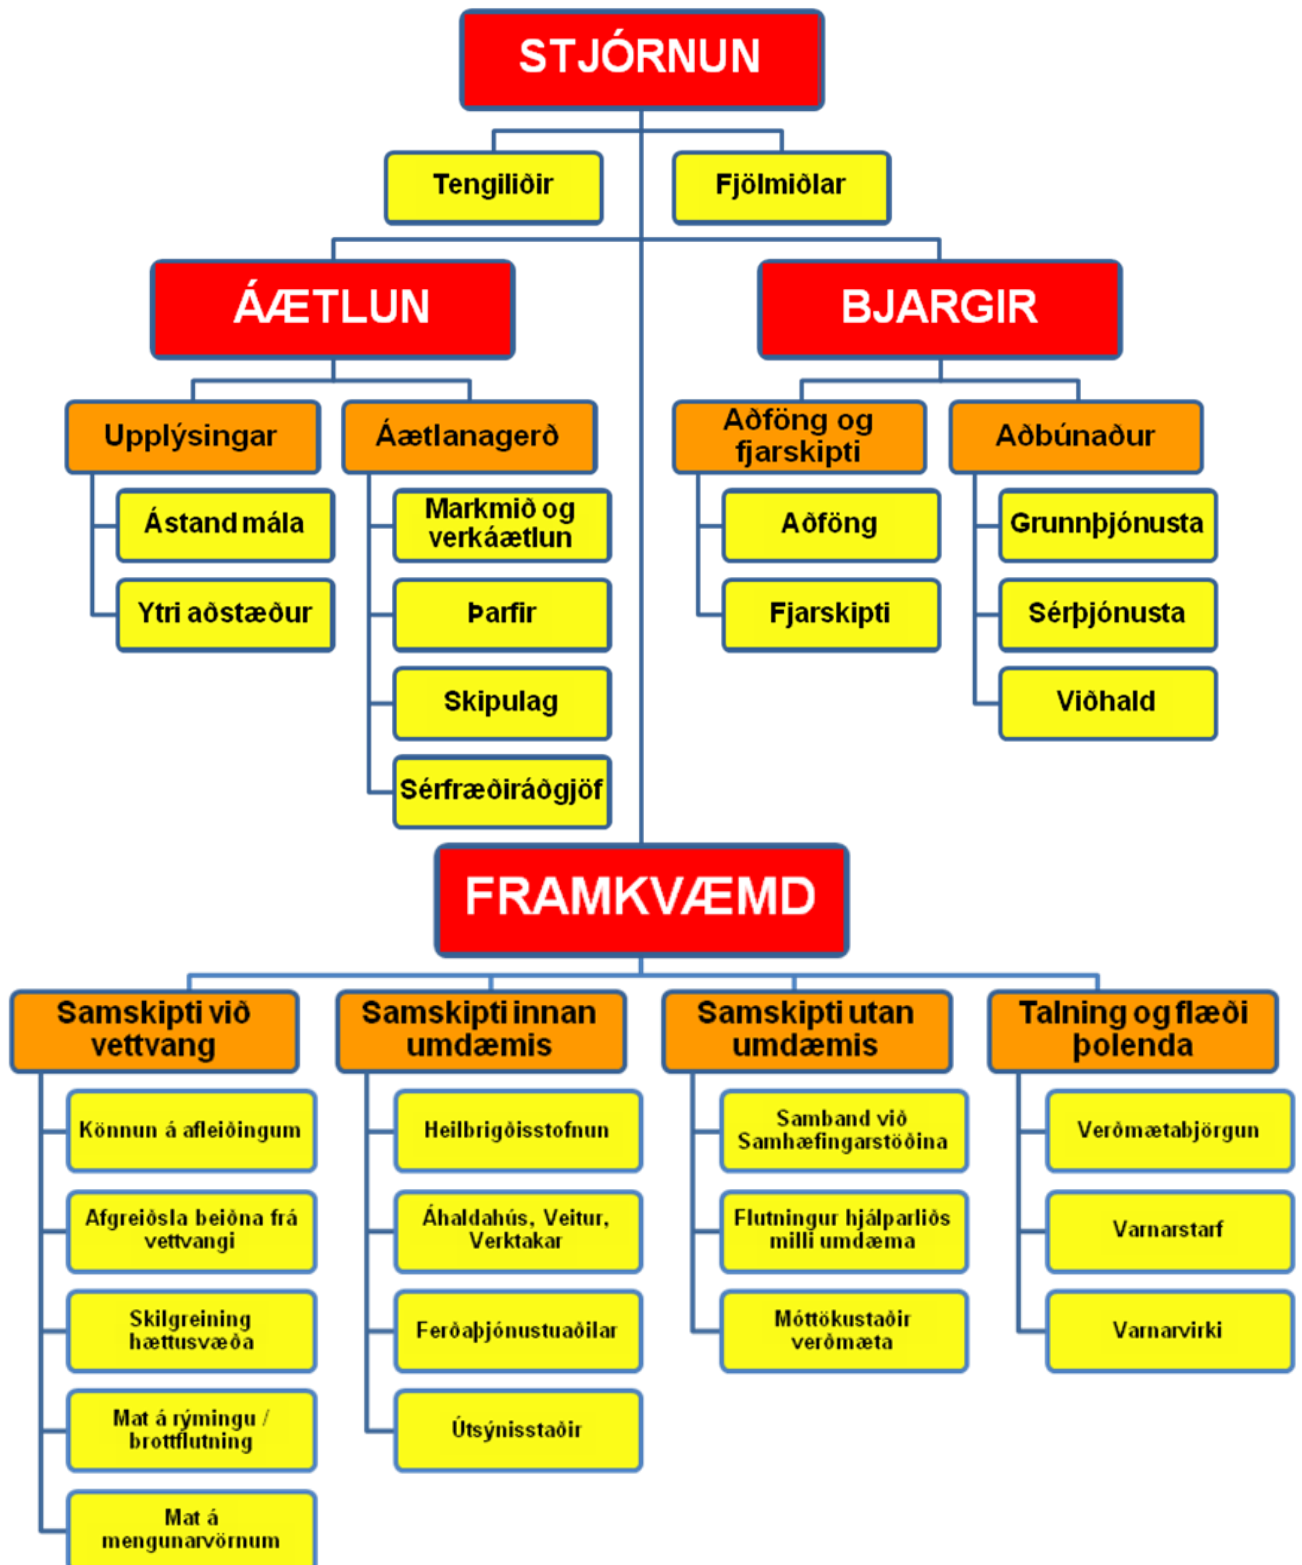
STJÓRNUN

Tengiliðir

Fjölmiðlar

ÁÆTLUN

BJARGIR

Upplýsingar

Ástand mála

Ytri aðstæður

Áætlanagerð

Markmið og verkáætlun

Þarfir

Skipulag

Sérfræðiráðgjöf

Aðföng og fjarskipti

Aðföng

Fjarskipti

Aðbúnaður

Grunnþjónusta

Sérþjónusta

Viðhald

FRAMKVÆMD

Samskipti við vettvang

Könnun á afleiðingum

Afgreiðsla beiðna frá vettvangi

Skilgreining hættusvæða

Mat á rýmingu / brottflutning

Mat á mengunarvörnum

Samskipti innan umdæmis

Heilbrigðisstofnun

Áhaldahús, Veitur, Verktakar

Ferðaþjónustuaðilar

Útsýnisstaðir

Samskipti utan umdæmis

Samband við Samhæfingarstöðina

Flutningur hjálparliðs milli umdæma

Móttökustaðir verðmæta

Talning og flæði þolenda

Verðmætabjörgun

Varnarstarf

Varnarvirki